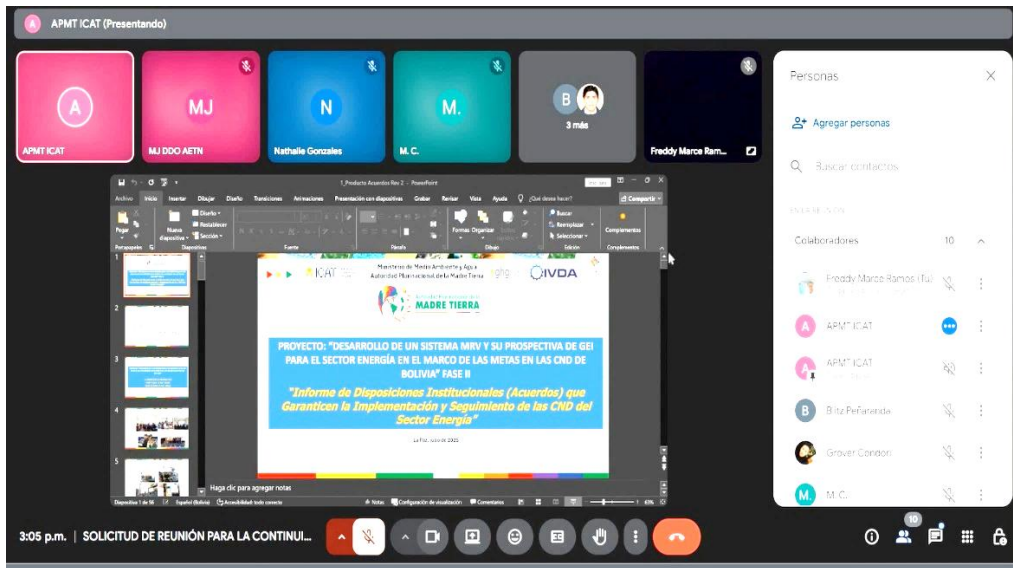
A APMT ICAT (Presentando)

A
APMT ICAT

MJ
MJ DDO AETN

N
Nathalie Gonzales

M.
M.C.

B
3 más

Freddy Marce Ram...

1_Producto Acuerdos Rev 2 - PowerPoint

Archivo Inicio Insertar Dibujar Diseño Transiciones Animaciones Presentación con diapositivas Grabar Revisar Vista Ayuda ¿Qué desea hacer? Compartir

Pegar Nueva diapositiva Diseño Restablecer Sección Formas Organizar Buscar Reemplazar Seleccionar Complementos

Portapapeles Diapositivas Fuente Párrafo Dibujo Edición Complementos

ICAT Ministerio de Medio Ambiente y Agua Autoridad Plurinacional de la Madre Tierra IVDA

MADRE TIERRA

PROYECTO: "DESARROLLO DE UN SISTEMA MRV Y SU PROSPECTIVA DE GEI PARA EL SECTOR ENERGÍA EN EL MARCO DE LAS METAS EN LAS CND DE BOLIVIA" FASE II

"Informe de Disposiciones Institucionales (Acuerdos) que Garanticen la Implementación y Seguimiento de las CND del Sector Energía"

La Paz, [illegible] 2025

Haga clic para agregar notas

Diapositiva 1 de 16 Español (Bolivia) Accesibilidad: todo correcto Notas Configuración de visualización Comentarios 63%

Personas

Agregar personas

Buscar contactos

Colaboradores 10

Freddy Marce Ramos (Tú)

APMT ICAT

APMT ICAT

Blitz Peñaranda

Grover Condori

M.C.

3:05 p.m. | SOLICITUD DE REUNIÓN PARA LA CONTINUI...

10